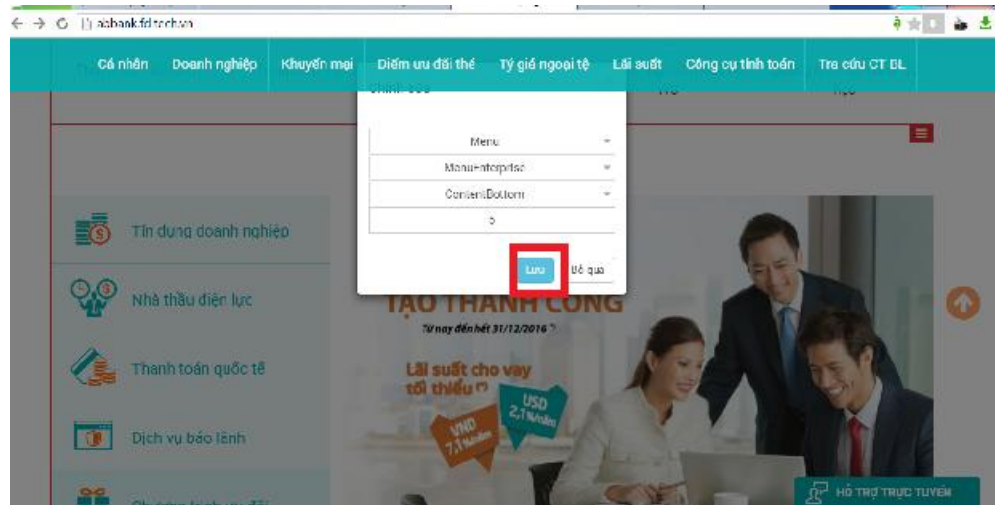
abbank.fdtech.vn

Cá nhân Doanh nghiệp Khuyến mại Điểm ưu đãi thẻ Tỷ giá ngoại tệ Lãi suất Công cụ tính toán Tra cứu CT BL

Menu
MenuEnterprise
ContentBottom
5

Lưu Bỏ qua

Tín dụng doanh nghiệp
Nhà thầu điện lực
Thanh toán quốc tế
Dịch vụ bảo lãnh

TẠO THÀNH CÔNG
Từ nay đến hết 31/12/2016
Lãi suất cho vay tối thiểu
VND 7,1%/năm
USD 2,1%/năm

HỖ TRỢ TRỰC TUYẾN